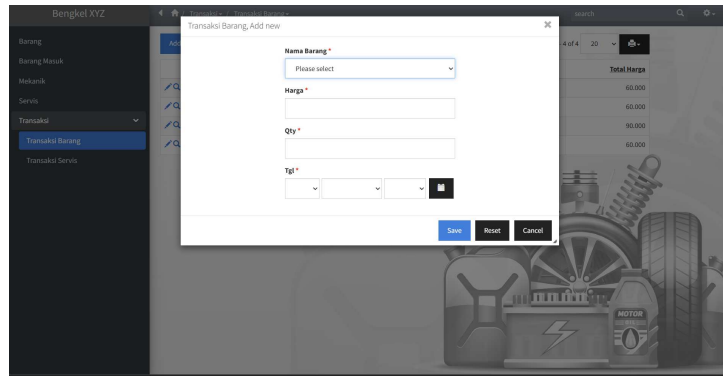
Bengkel XYZ

Transaksi ▾ / Transaksi Barang ▾

search

Barang
Barang Masuk
Mekanik
Servis
Transaksi
Transaksi Barang
Transaksi Servis

Add

4 of 4 20

Total Harga
60.000
60.000
90.000
60.000

Transaksi Barang, Add new

×

Nama Barang *
Please select

Harga *

Qty *

Tgl *

Save Reset Cancel

MOTOR